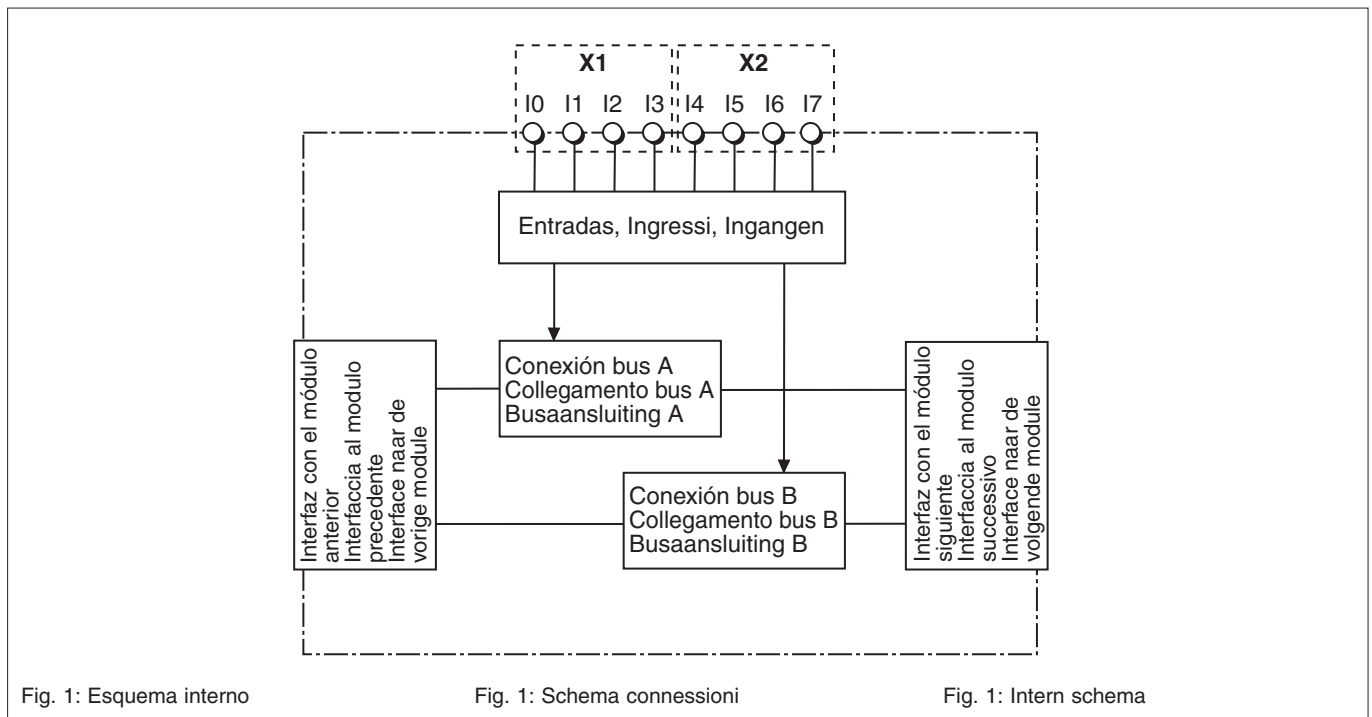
X1

X2

I0 I1 I2 I3 I4 I5 I6 I7

Entradas, Ingressi, Ingangen

Interfaz con el módulo anterior
Interfaccia al modulo precedente
Interface naar de vorige module

Conexión bus A
Collegamento bus A
Busaansluiting A

Interfaz con el módulo siguiente
Interfaccia al modulo successivo
Interface naar de volgende module

Conexión bus B
Collegamento bus B
Busaansluiting B

Fig. 1: Esquema interno

Fig. 1: Schema connessioni

Fig. 1: Intern schema